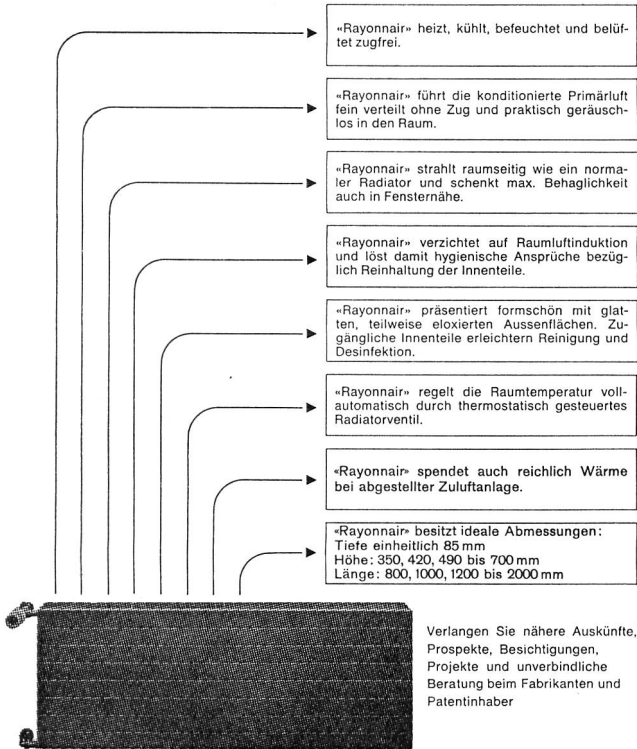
«Rayonnair» heizt, kühlt, befeuchtet und belüftet zugfrei.

«Rayonnair» führt die konditionierte Primärluft fein verteilt ohne Zug und praktisch geräuschlos in den Raum.

«Rayonnair» strahlt raumseitig wie ein normaler Radiator und schenkt max. Behaglichkeit auch in Fensternähe.

«Rayonnair» verzichtet auf Raumluftinduktion und löst damit hygienische Ansprüche bezüglich Reinhaltung der Innenteile.

«Rayonnair» präsentiert formschön mit glatten, teilweise eloxierten Aussenflächen. Zugängliche Innenteile erleichtern Reinigung und Desinfektion.

«Rayonnair» regelt die Raumtemperatur vollautomatisch durch thermostatisch gesteuertes Radiatorventil.

«Rayonnair» spendet auch reichlich Wärme bei abgestellter Zuluftanlage.

«Rayonnair» besitzt ideale Abmessungen:
Tiefe einheitlich 85 mm
Höhe: 350, 420, 490 bis 700 mm
Länge: 800, 1000, 1200 bis 2000 mm

Verlangen Sie nähere Auskünfte, Prospekte, Besichtigungen, Projekte und unverbindliche Beratung beim Fabrikanten und Patentinhaber